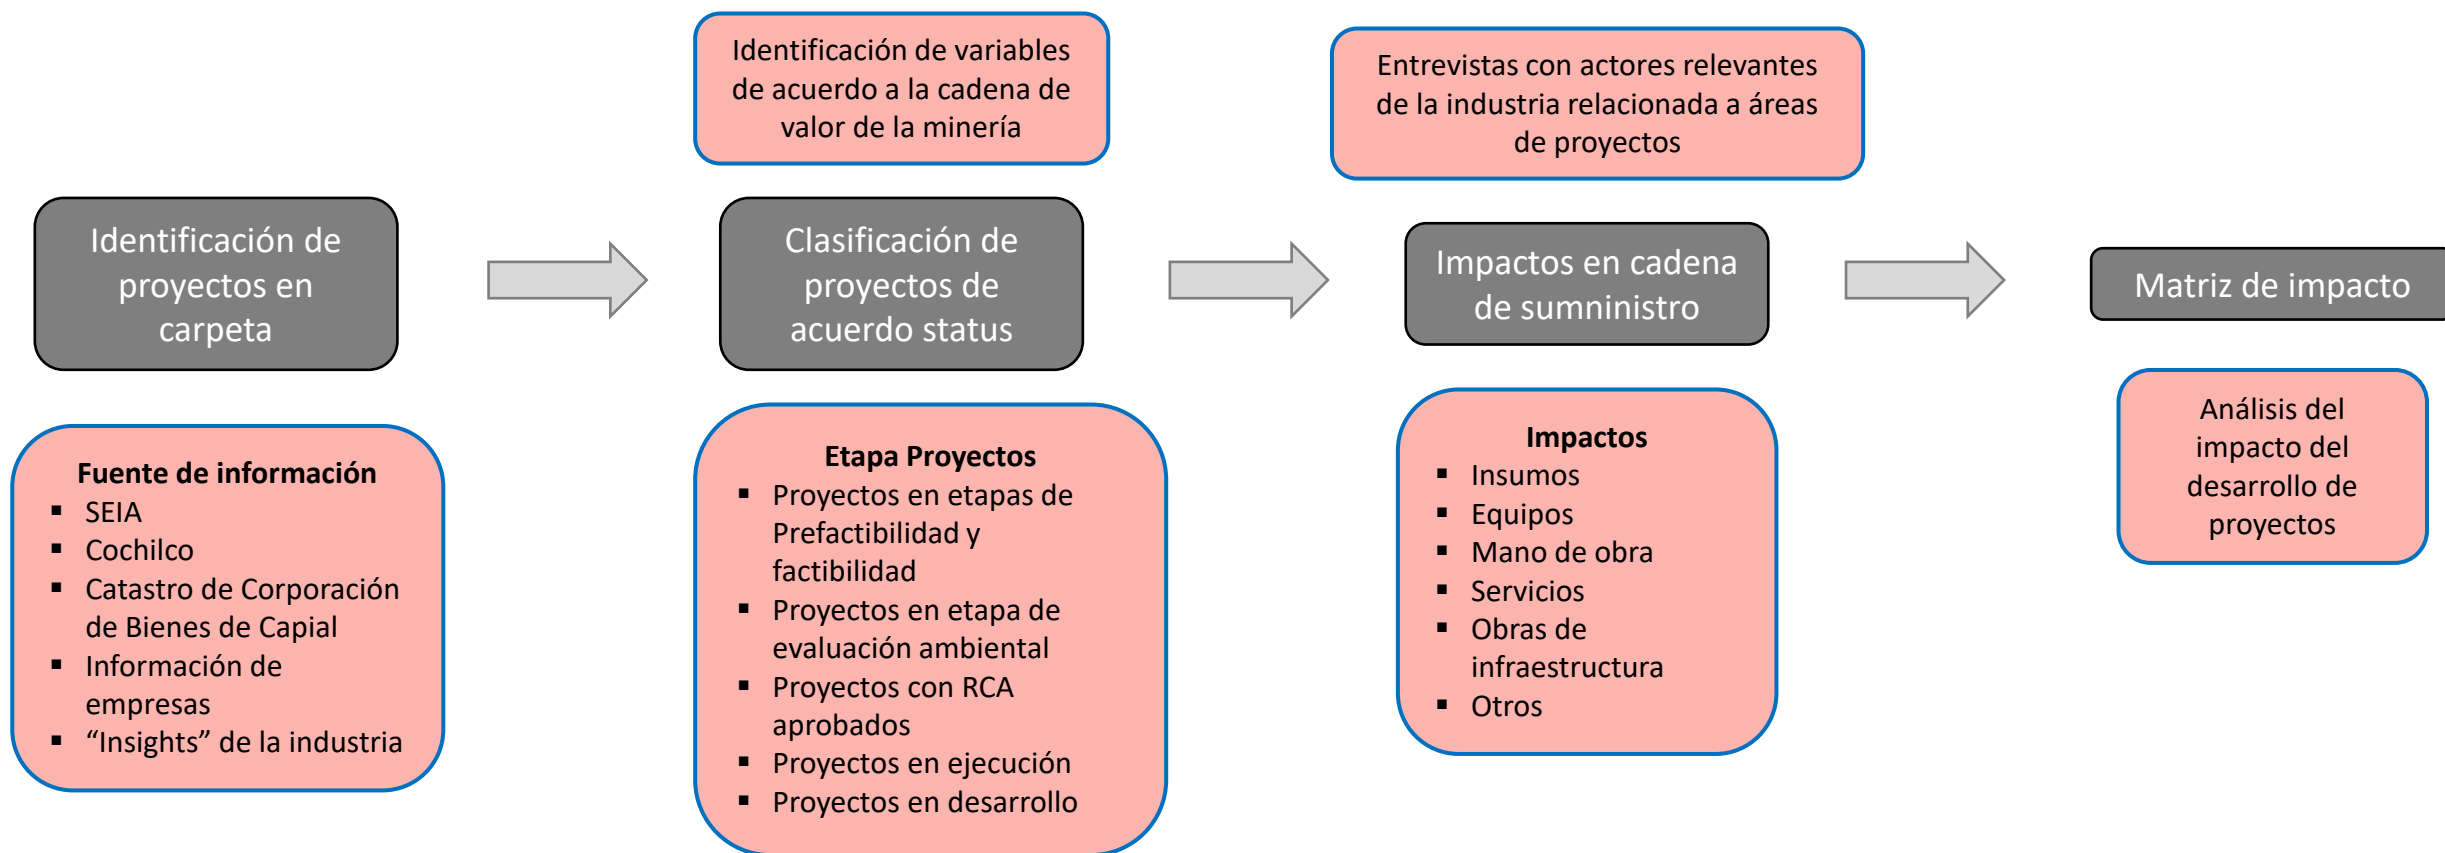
Identificación de proyectos en carpeta

Fuente de información
- SEIA
- Cochilco
- Catastro de Corporación de Bienes de Capial
- Información de empresas
- “Insights” de la industria

Identificación de variables de acuerdo a la cadena de valor de la minería

Clasificación de proyectos de acuerdo status

Etapa Proyectos
- Proyectos en etapas de Prefactibilidad y factibilidad
- Proyectos en etapa de evaluación ambiental
- Proyectos con RCA aprobados
- Proyectos en ejecución
- Proyectos en desarrollo

Entrevistas con actores relevantes de la industria relacionada a áreas de proyectos

Impactos en cadena de sumninistro

Impactos
- Insumos
- Equipos
- Mano de obra
- Servicios
- Obras de infraestructura
- Otros

Matriz de impacto

Análisis del impacto del desarrollo de proyectos